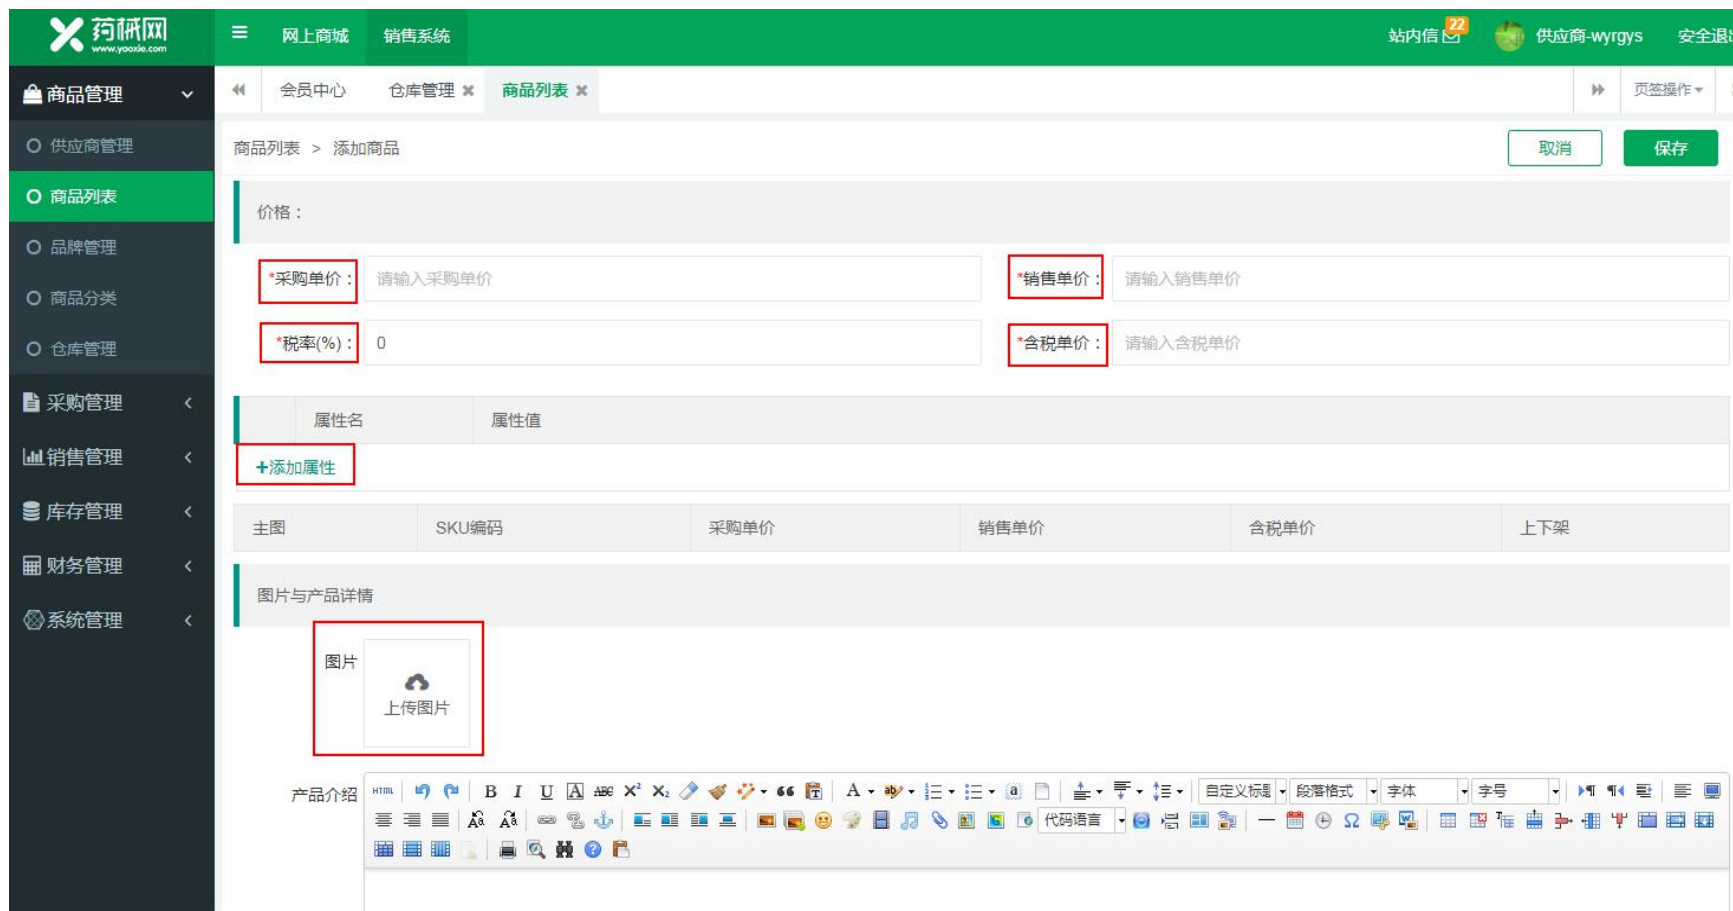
药械网 www.yaoxie.com

网上商城 销售系统

站内信 22 供应商-wyrgys 安全退

商品管理
供应商管理
商品列表
品牌管理
商品分类
仓库管理
采购管理
销售管理
库存管理
财务管理
系统管理

会员中心 仓库管理 商品列表 页签操作

商品列表 > 添加商品

取消 保存

价格：

*采购单价： 请输入采购单价

*销售单价： 请输入销售单价

*税率(%)： 0

*含税单价： 请输入含税单价

| 属性名 | 属性值 |
|---|---|

+添加属性

| 主图 | SKU编码 | 采购单价 | 销售单价 | 含税单价 | 上下架 |
|---|---|---|---|---|---|

图片与产品详情

图片

上传图片

产品介绍

自定义标题 段落格式 字体 字号 代码语言